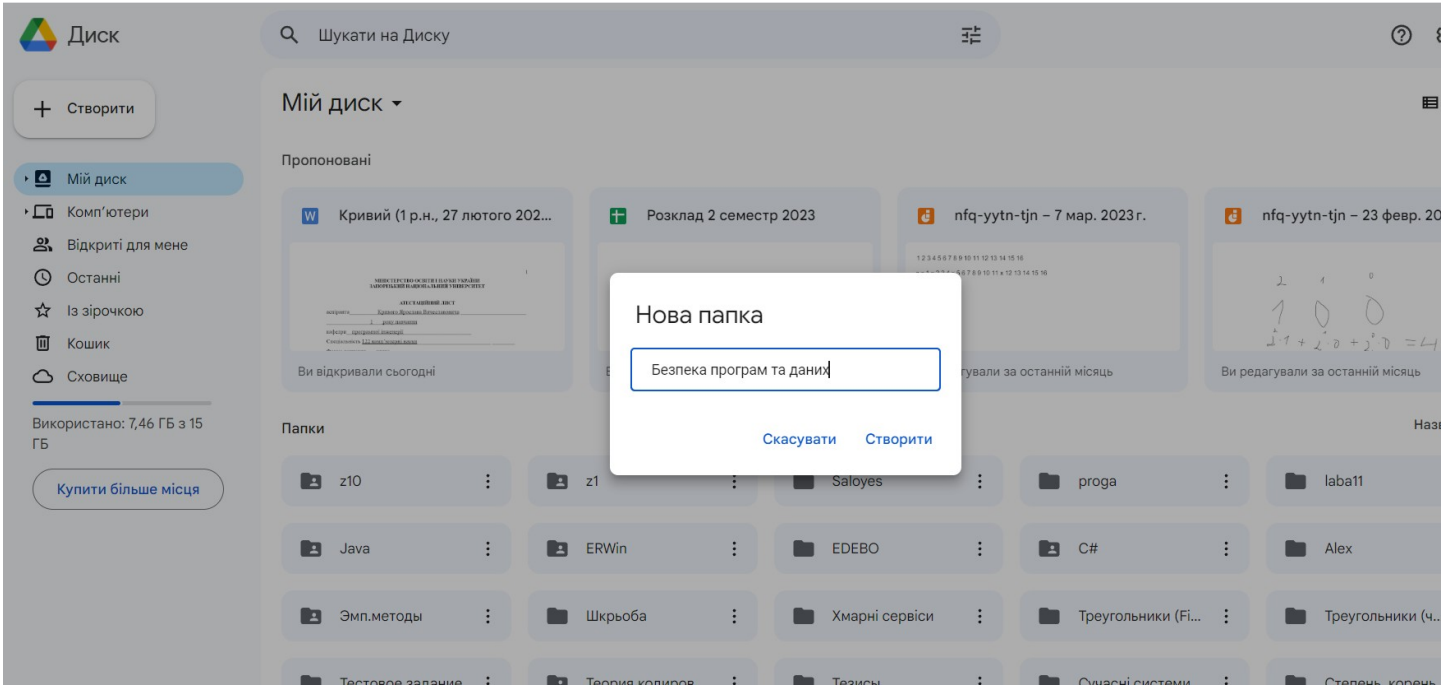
Диск

Шукати на Диску

Створити

Мій диск

Комп'ютери

Відкриті для мене

Останні

Із зірочкою

Кошик

Сховище

Використано: 7,46 ГБ з 15 ГБ

Купити більше місця

Мій диск

Пропоновані

Кривий (1 р.н., 27 лютого 202...

МІНІСТЕРСТВО ОСВІТИ І НАУКИ УКРАЇНИ
ЗАПОРІЗЬКИЙ НАЦІОНАЛЬНИЙ УНІВЕРСИТЕТ

АТЕСТАЦІЙНИЙ ЛИСТ

Ви відкривали сьогодні

Розклад 2 семестр 2023

nfq-yytn-tjn – 7 мар. 2023 г.

1 2 3 4 5 6 7 8 9 10 11 12 13 14 15 16

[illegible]гували за останній місяць

nfq-yytn-tjn – 23 февр. 20

Ви редагували за останній місяць

Папки

Наз

Нова папка

Безпека програм та даних

Скасувати

Створити

z10

z1

Saloyes

proga

laba11

Java

ERWin

EDEBO

C#

Alex

Эмп.методы

Шкрьоба

Хмарні сервіси

Треугольники (Fi...

Треугольники (ч...

Тестовое задание

Теория кодиров

Тезисы

Сучасні системи

Степень корень